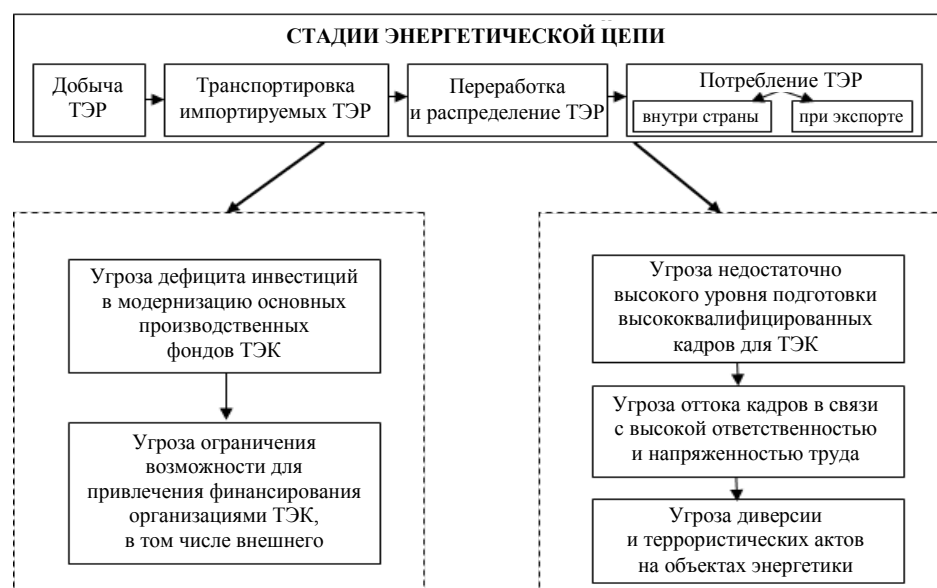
СТАДИИ ЭНЕРГЕТИЧЕСКОЙ ЦЕПИ

Добыча ТЭР

Транспортировка импортируемых ТЭР

Переработка и распределение ТЭР

Потребление ТЭР

внутри страны

при экспорте

Угроза дефицита инвестиций в модернизацию основных производственных фондов ТЭК

Угроза ограничения возможности для привлечения финансирования организациями ТЭК, в том числе внешнего

Угроза недостаточно высокого уровня подготовки высококвалифицированных кадров для ТЭК

Угроза оттока кадров в связи с высокой ответственностью и напряженностью труда

Угроза диверсии и террористических актов на объектах энергетики